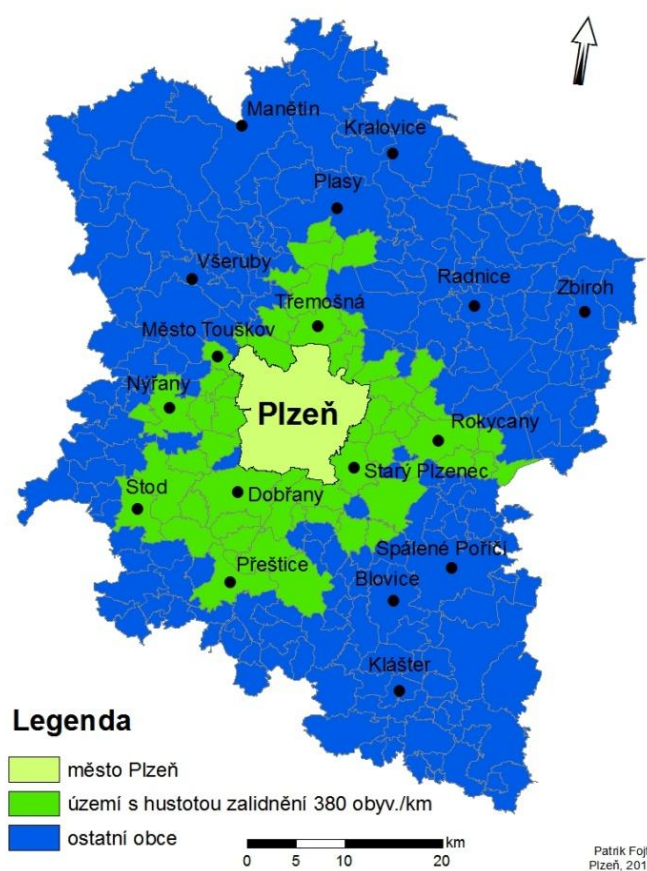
Manětín
Kralovice
Plasy
Všeruby
Radnice
Zbiroh
Třemošná
Město Touškov
Nýřany
Plzeň
Rokycany
Starý Plzenec
Stod
Dobřany
Spálené Poříčí
Přeštice
Blovice
Klášter

Legenda
město Plzeň
území s hustotou zalidnění 380 obyv./km
ostatní obce

0 5 10 20 km

Patrik Fojt
Plzeň, 201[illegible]